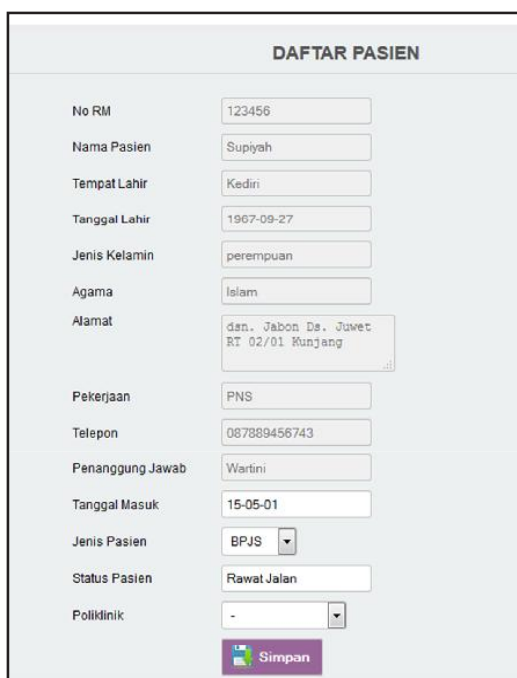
DAFTAR PASIEN

| | |
|---|---|
| No RM | 123456 |
| Nama Pasien | Supiyah |
| Tempat Lahir | Kediri |
| Tanggal Lahir | 1967-09-27 |
| Jenis Kelamin | perempuan |
| Agama | Islam |
| Alamat | dsn. Jabon Ds. Juwet RT 02/01 Kunjang |
| Pekerjaan | PNS |
| Telepon | 087889456743 |
| Penanggung Jawab | Wartini |
| Tanggal Masuk | 15-05-01 |
| Jenis Pasien | BPJS |
| Status Pasien | Rawat Jalan |
| Poliklinik | - |

Simpan